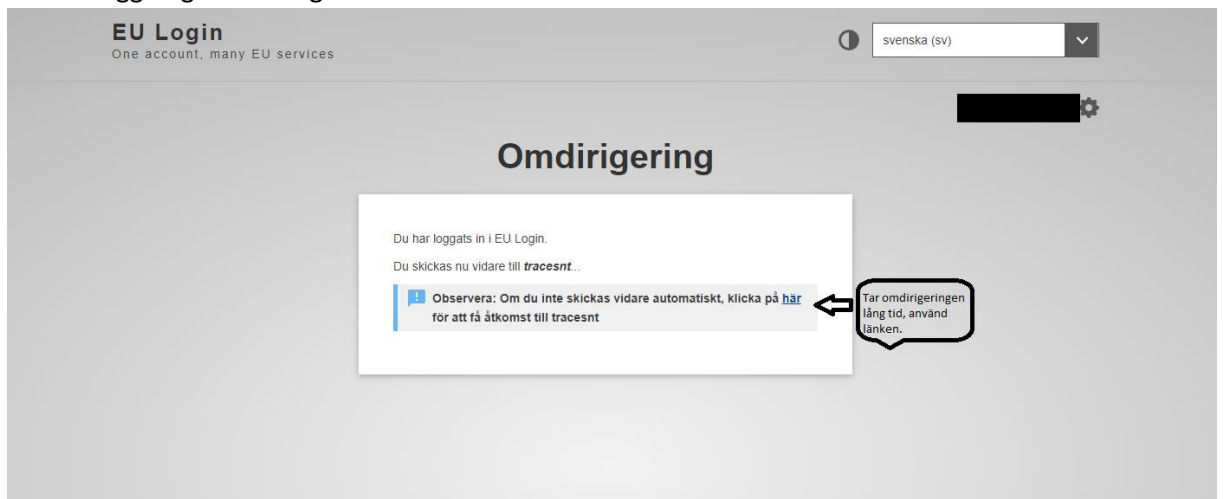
EU Login
One account, many EU services

svenska (sv)

Omdirigering

Du har loggats in i EU Login.

Du skickas nu vidare till *tracesnt*...

! Observera: Om du inte skickas vidare automatiskt, klicka på här för att få åtkomst till tracesnt

Tar omdirigeringen lång tid, använd länken.